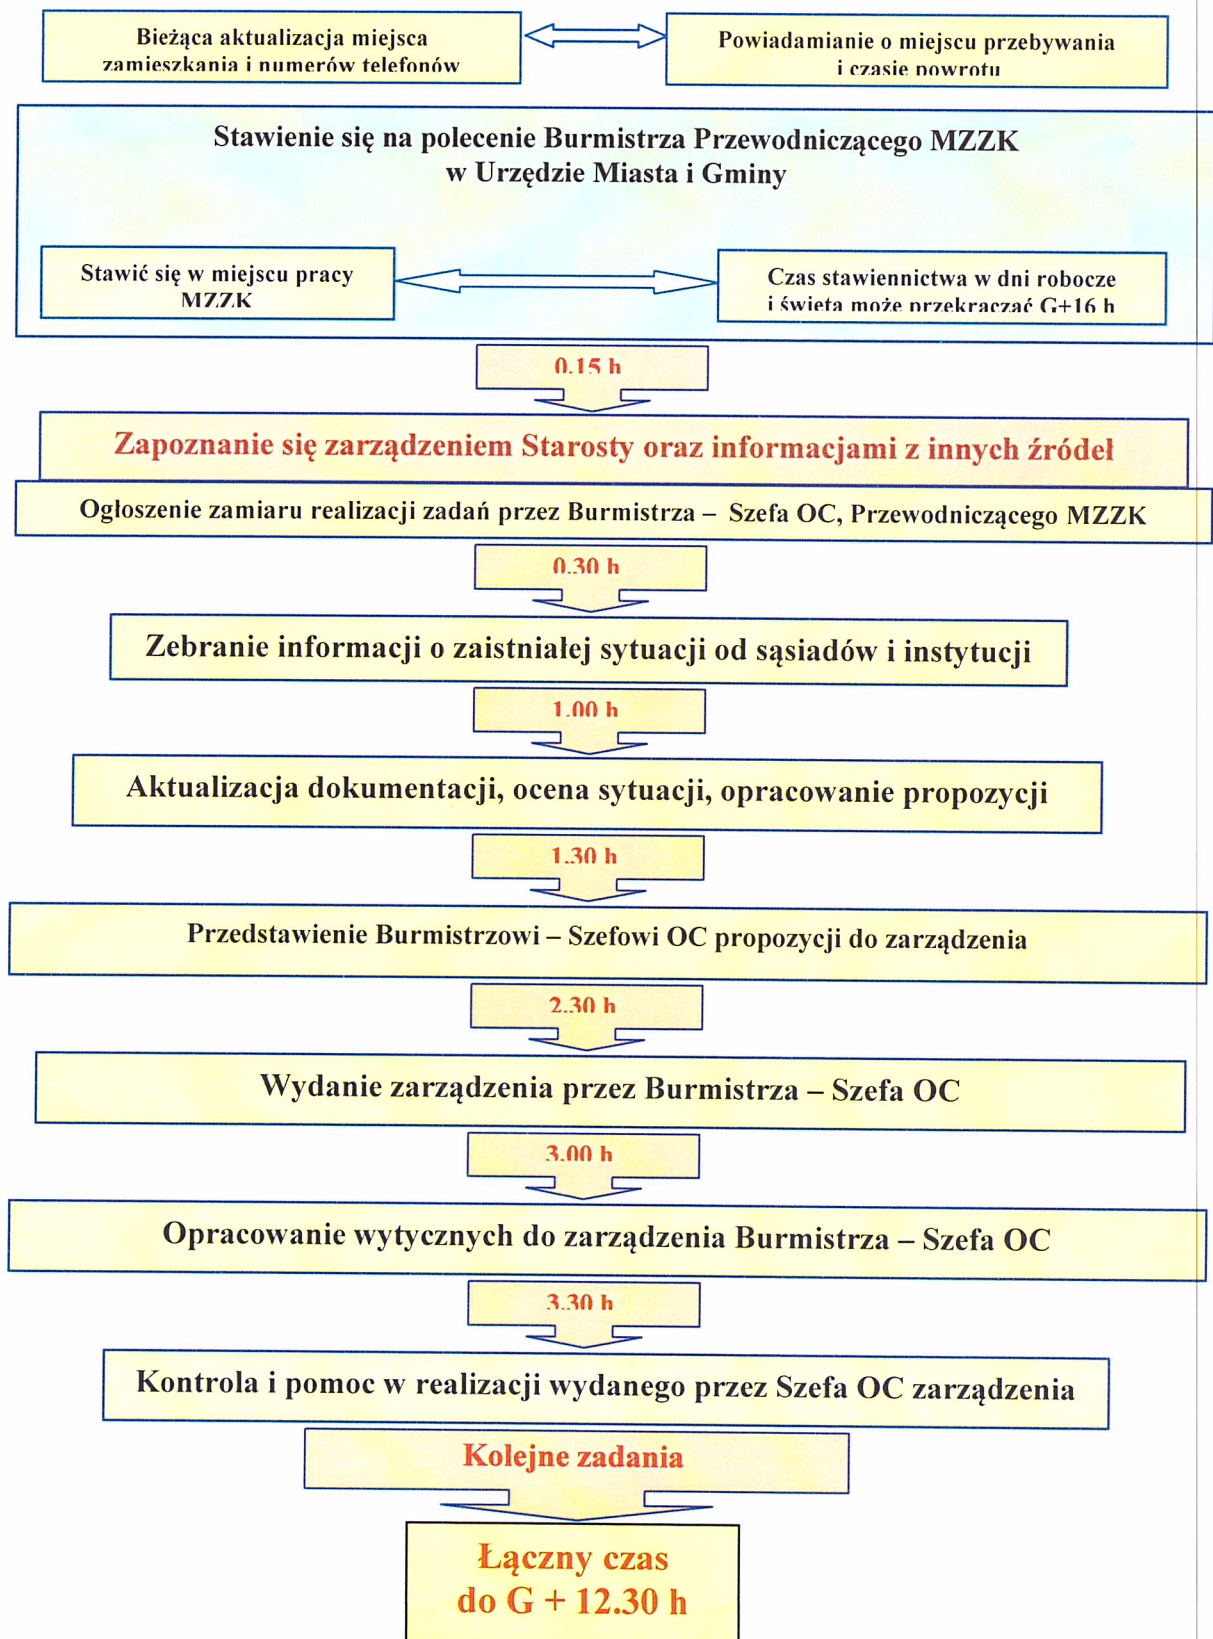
Bieżąca aktualizacja miejsca zamieszkania i numerów telefonów

Powiadamianie o miejscu przebywania i czasie powrotu

Stawienie się na polecenie Burmistrza Przewodniczącego MZZK w Urzędzie Miasta i Gminy

Stawić się w miejscu pracy MZZK

Czas stawiennictwa w dni robocze i święta może przekraczać G+16 h

0.15 h

Zapoznanie się zarządzeniem Starosty oraz informacjami z innych źródeł

Ogłoszenie zamiaru realizacji zadań przez Burmistrza – Szefa OC, Przewodniczącego MZZK

0.30 h

Zebranie informacji o zaistniałej sytuacji od sąsiadów i instytucji

1.00 h

Aktualizacja dokumentacji, ocena sytuacji, opracowanie propozycji

1.30 h

Przedstawienie Burmistrzowi – Szefowi OC propozycji do zarządzenia

2.30 h

Wydanie zarządzenia przez Burmistrza – Szefa OC

3.00 h

Opracowanie wytycznych do zarządzenia Burmistrza – Szefa OC

3.30 h

Kontrola i pomoc w realizacji wydanego przez Szefa OC zarządzenia

Kolejne zadania

Łączny czas do G + 12.30 h